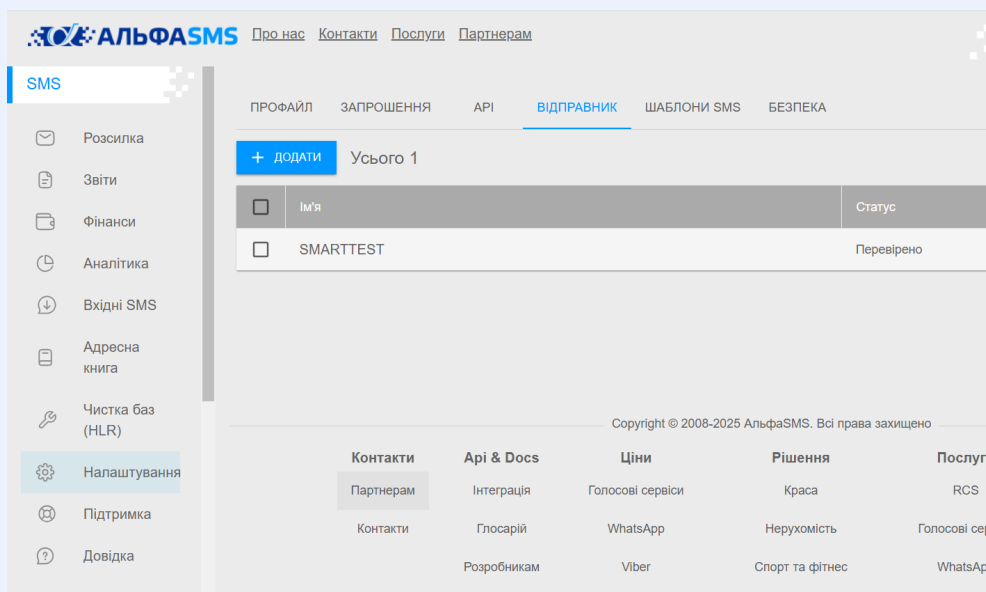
АЛЬФАSMS Про нас Контакти Послуги Партнерам

SMS

Розсилка
Звіти
Фінанси
Аналітика
Вхідні SMS
Адресна книга
Чистка баз (HLR)
Налаштування
Підтримка
Довідка

ПРОФАЙЛ ЗАПРОШЕННЯ API ВІДПРАВНИК ШАБЛОНИ SMS БЕЗПЕКА

+ ДОДАТИ Усього 1

| | Ім'я | Статус |
|---|---|---|
| | SMARTTEST | Перевірено |

Copyright © 2008-2025 АльфаSMS. Всі права захищено

Контакти
Партнерам
Контакти

Api & Docs
Інтеграція
Глосарій
Розробникам

Ціни
Голосові сервіси
WhatsApp
Viber

Рішення
Краса
Нерухомість
Спорт та фітнес

Послуг
RCS
Голосові сер
WhatsAp